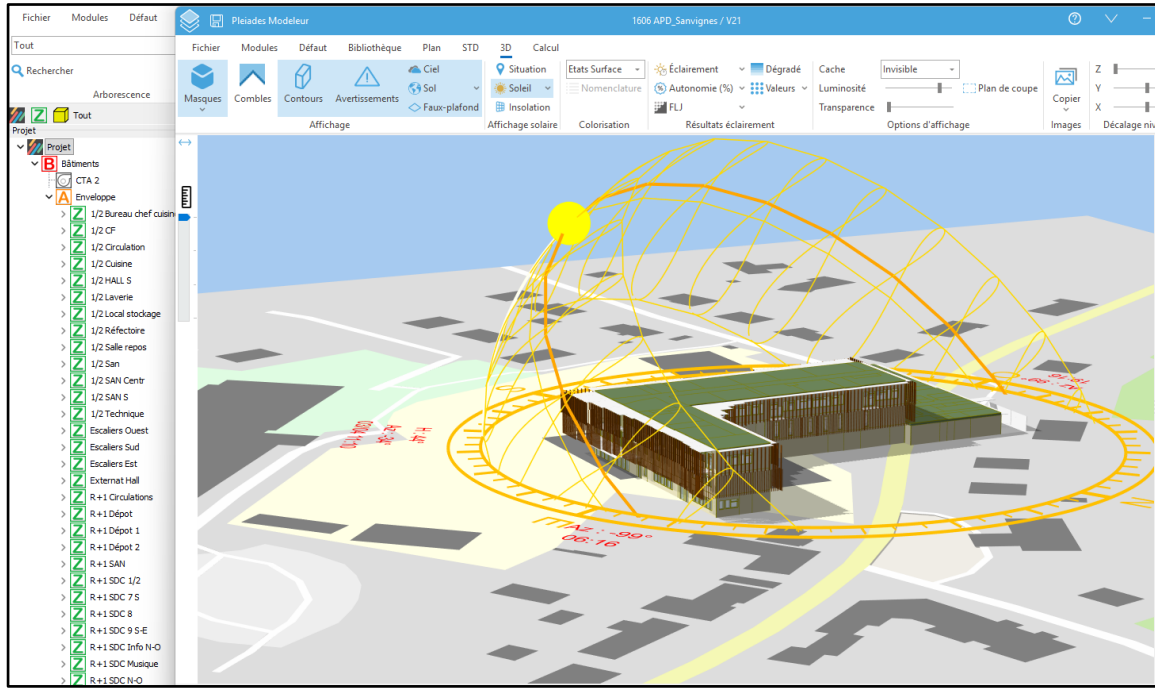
Fichier Modules Défaut

Tout

Rechercher

Arborescence

Z Tout

Projet

Projet

B Bâtiments

CTA 2

A Enveloppe

1/2 Bureau chef cuisin
1/2 CF
1/2 Circulation
1/2 Cuisine
1/2 HALL S
1/2 Laverie
1/2 Local stockage
1/2 Réfectoire
1/2 Salle repos
1/2 San
1/2 SAN Centr
1/2 SAN S
1/2 Technique
Escaliers Ouest
Escaliers Sud
Escaliers Est
Externat Hall
R+1 Circulations
R+1 Dépot
R+1 Dépot 1
R+1 Dépot 2
R+1 SAN
R+1 SDC 1/2
R+1 SDC 7 S
R+1 SDC 8
R+1 SDC 9 S-E
R+1 SDC Info N-O
R+1 SDC Musique
R+1 SDC N-O

Pleiades Modeleur

1606 APD_Sanvignes / V21

Fichier Modules Défaut Bibliothèque Plan STD 3D Calcul

Masques Combles Contours Avertissements Ciel Sol Faux-plafond
Affichage

Situation Soleil Insolation
Affichage solaire

Etats Surface Nomenclature
Colorisation

Éclairement Dégradé Autonomie (%) Valeurs FLJ
Résultats éclairement

Cache Invisible Luminosité Plan de coupe Transparence
Options d'affichage

Copier
Images

Z Y X
Décalage niv

Az : 99°
06:16